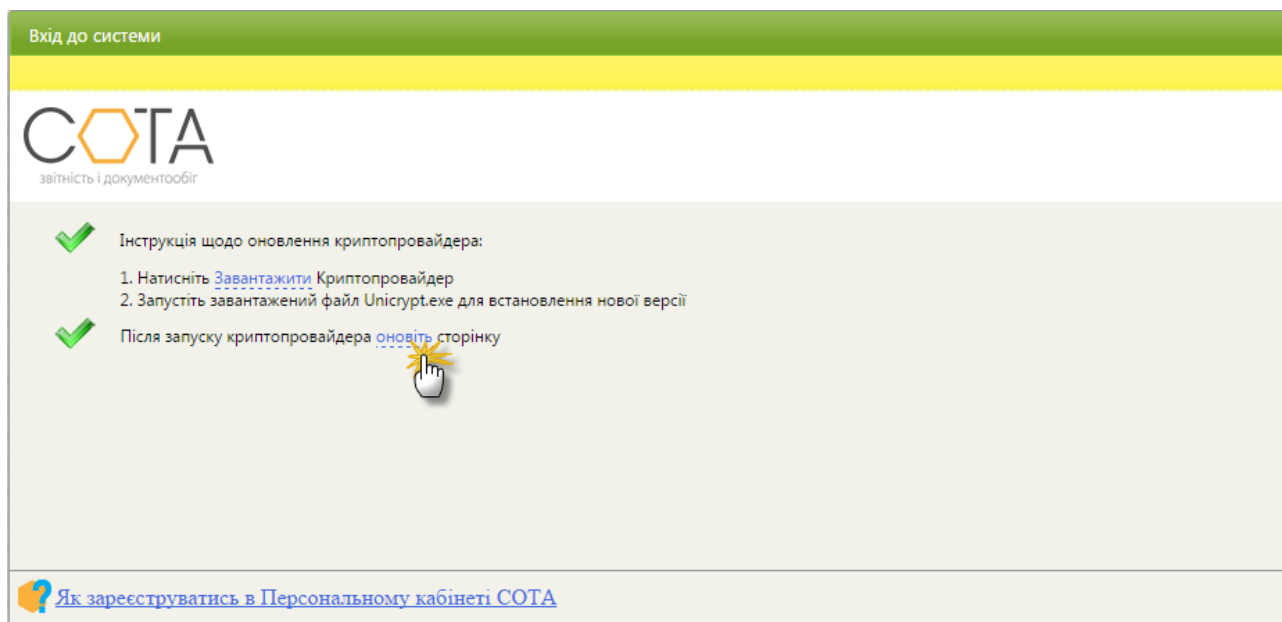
Вхід до системи

СОТА
звітність і документообіг

Інструкція щодо оновлення криптопровайдера:

1. Натисніть Завантажити Криптопровайдер
2. Запустіть завантажений файл Unicrypt.exe для встановлення нової версії

Після запуску криптопровайдера оновіть сторінку

Як зареєструватись в Персональному кабінеті СОТА